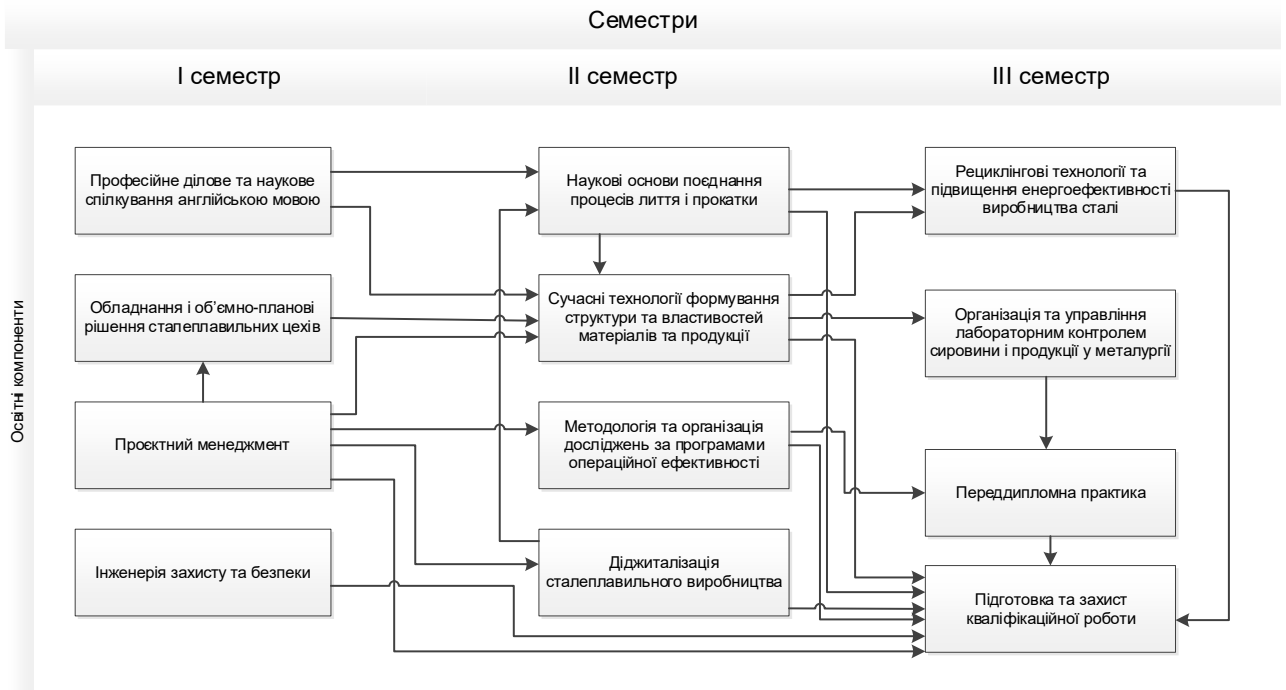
Семестри

I семестр

II семестр

III семестр

Освітні компоненти

Професійне ділове та наукове спілкування англійською мовою

Обладнання і об'ємно-планові рішення сталеплавильних цехів

Проектний менеджмент

Інженерія захисту та безпеки

Наукові основи поєднання процесів лиття і прокатки

Сучасні технології формування структури та властивостей матеріалів та продукції

Методологія та організація досліджень за програмами операційної ефективності

Діджиталізація сталеплавильного виробництва

Рециклінгові технології та підвищення енергоефективності виробництва сталі

Організація та управління лабораторним контролем сировини і продукції у металургії

Переддипломна практика

Підготовка та захист кваліфікаційної роботи